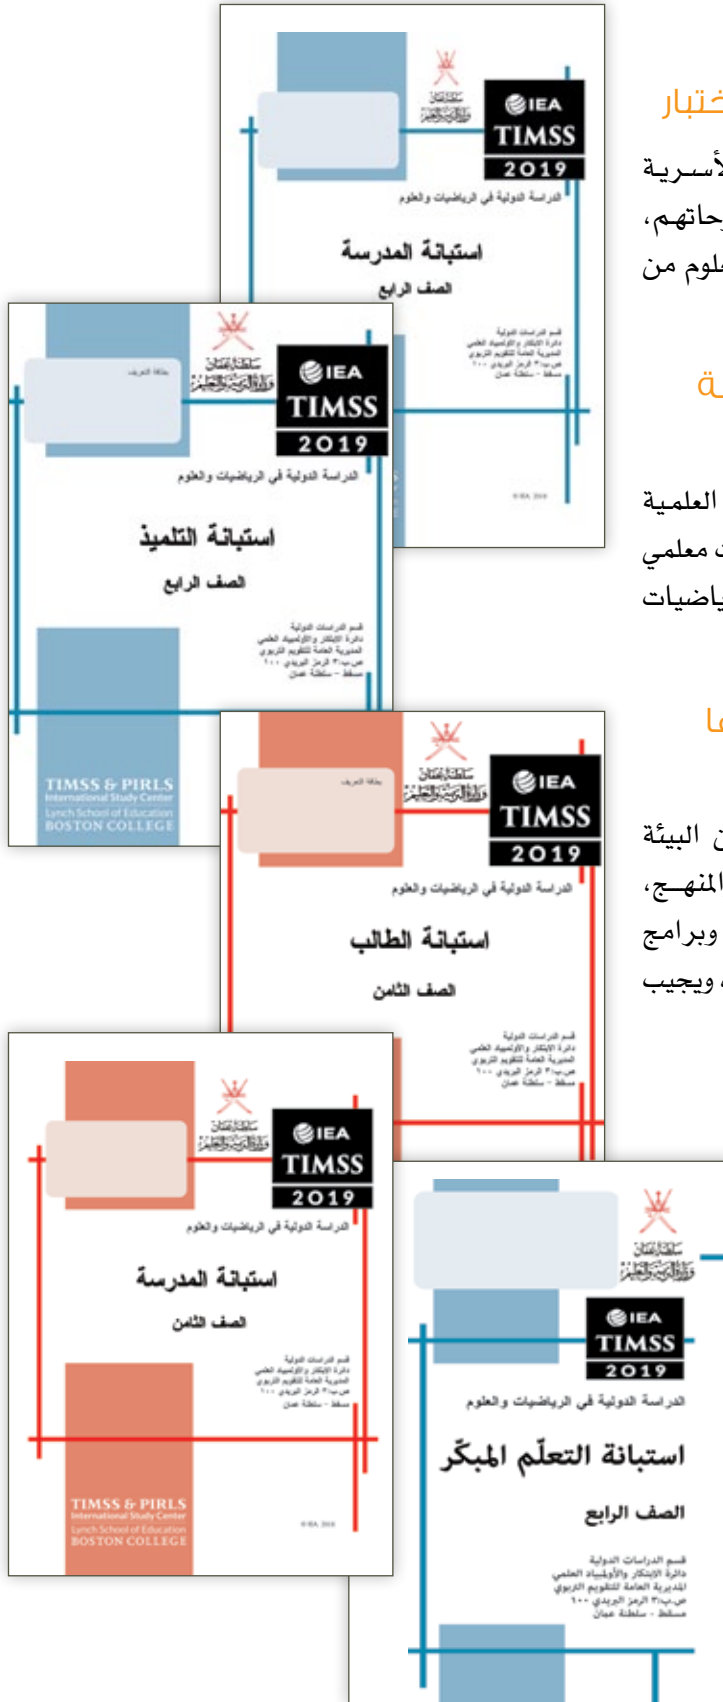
ختبار
لأسـرية
جاتهم،
علوم من

ـة

العلمية
ت معلمي
ياضيات

ما

ن البيئة
المنهـج،
وبرامج
، ويجيب

سلطنة عُمان
وزارة التربية والتعليم
IEA
TIMSS
2019
الدراسة الدولية في الرياضيات والعلوم
استبانة المدرسة
الصف الرابع
قسم الدراسات الدولية
دائرة الابتكار والأولمبياد العلمي
المديرية العامة للتقويم التربوي
ص.ب: ٣ الرمز البريدي ١٠٠
مسقط - سلطنة عمان

بطاقة التعريف
سلطنة عُمان
وزارة التربية والتعليم
IEA
TIMSS
2019
الدراسة الدولية في الرياضيات والعلوم
استبانة التلميذ
الصف الرابع
قسم الدراسات الدولية
دائرة الابتكار والأولمبياد العلمي
المديرية العامة للتقويم التربوي
ص.ب: ٣ الرمز البريدي ١٠٠
مسقط - سلطنة عمان
© IEA 2018
TIMSS & PIRLS
International Study Center
Lynch School of Education
BOSTON COLLEGE

بطاقة التعريف
سلطنة عُمان
وزارة التربية والتعليم
IEA
TIMSS
2019
الدراسة الدولية في الرياضيات والعلوم
استبانة الطالب
الصف الثامن
قسم الدراسات الدولية
دائرة الابتكار والأولمبياد العلمي
المديرية العامة للتقويم التربوي
ص.ب: ٣ الرمز البريدي ١٠٠
مسقط - سلطنة عمان

سلطنة عُمان
وزارة التربية والتعليم
IEA
TIMSS
2019
الدراسة الدولية في الرياضيات والعلوم
استبانة المدرسة
الصف الثامن
قسم الدراسات الدولية
دائرة الابتكار والأولمبياد العلمي
المديرية العامة للتقويم التربوي
ص.ب: ٣ الرمز البريدي ١٠٠
مسقط - سلطنة عمان
© IEA 2018
TIMSS & PIRLS
International Study Center
Lynch School of Education
BOSTON COLLEGE

سلطنة عُمان
وزارة التربية والتعليم
IEA
TIMSS
2019
الدراسة الدولية في الرياضيات والعلوم
استبانة التعلّم المبكّر
الصف الرابع
قسم الدراسات الدولية
دائرة الابتكار والأولمبياد العلمي
المديرية العامة للتقويم التربوي
ص.ب: ٣ الرمز البريدي ١٠٠
مسقط - سلطنة عمان